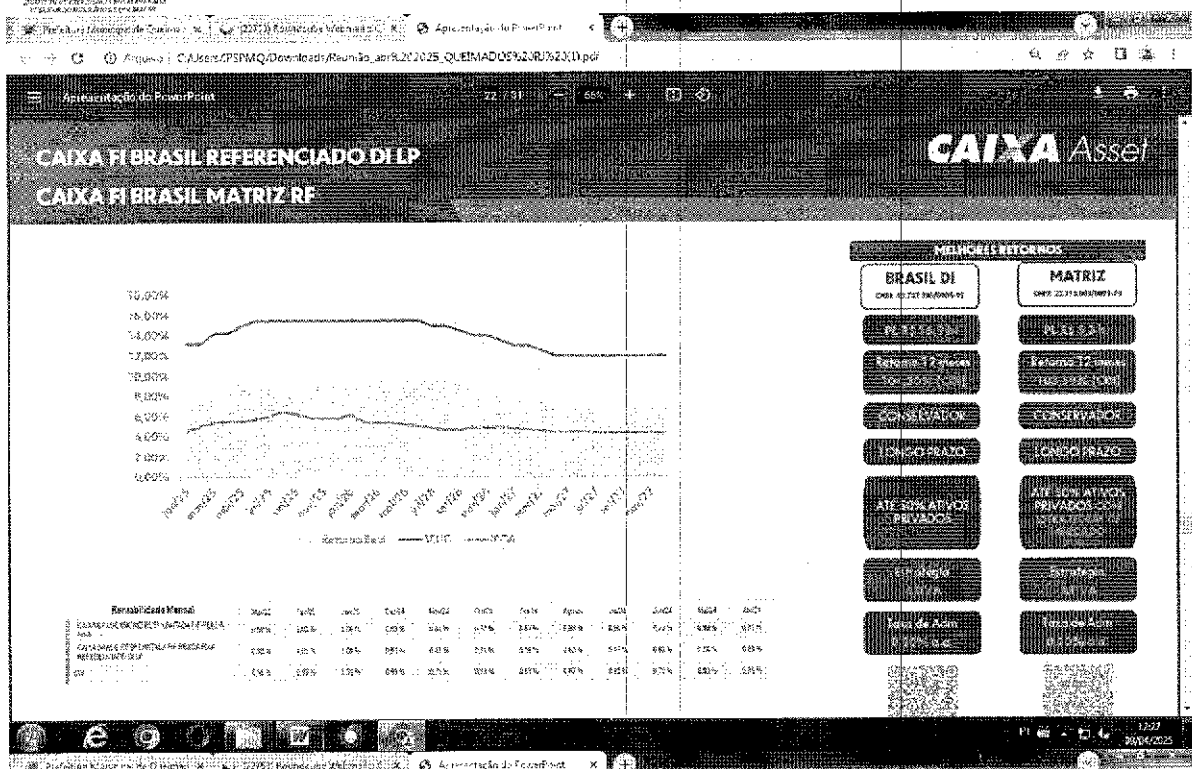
Prefeitura Municipal de Queimados | (22713) Reuniões Webmail | Apresentação do PowerPoint

Arquivo | C:/Users/PSPMQ/Downloads/Reunião_abr%202025_QUEIMADOS%20RJ%20(1).pdf

Apresentação do PowerPoint

CAIXA FI BRASIL REFERENCIADO DI LP

CAIXA FI BRASIL MATRIZ RF

CAIXA Asset

18,00%
16,00%
14,00%
12,00%
10,00%
8,00%
6,00%
4,00%
2,00%
0,00%

Retorno no Brasil — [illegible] — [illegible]

MELHORES RETORNOS

BRASIL DI

MATRIZ

PL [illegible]

PL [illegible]

Retorno 12 meses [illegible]

Retorno 12 meses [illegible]

CONSERVADOR

CONSERVADOR

LONGO PRAZO

LONGO PRAZO

ATÉ 50% ATIVOS PRIVADOS

ATÉ 50% ATIVOS PRIVADOS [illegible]

Estratégia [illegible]

Estratégia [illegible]

Taxa de Adm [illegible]

Taxa de Adm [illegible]

Rentabilidade Mensal

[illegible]

12:27
30/04/2025